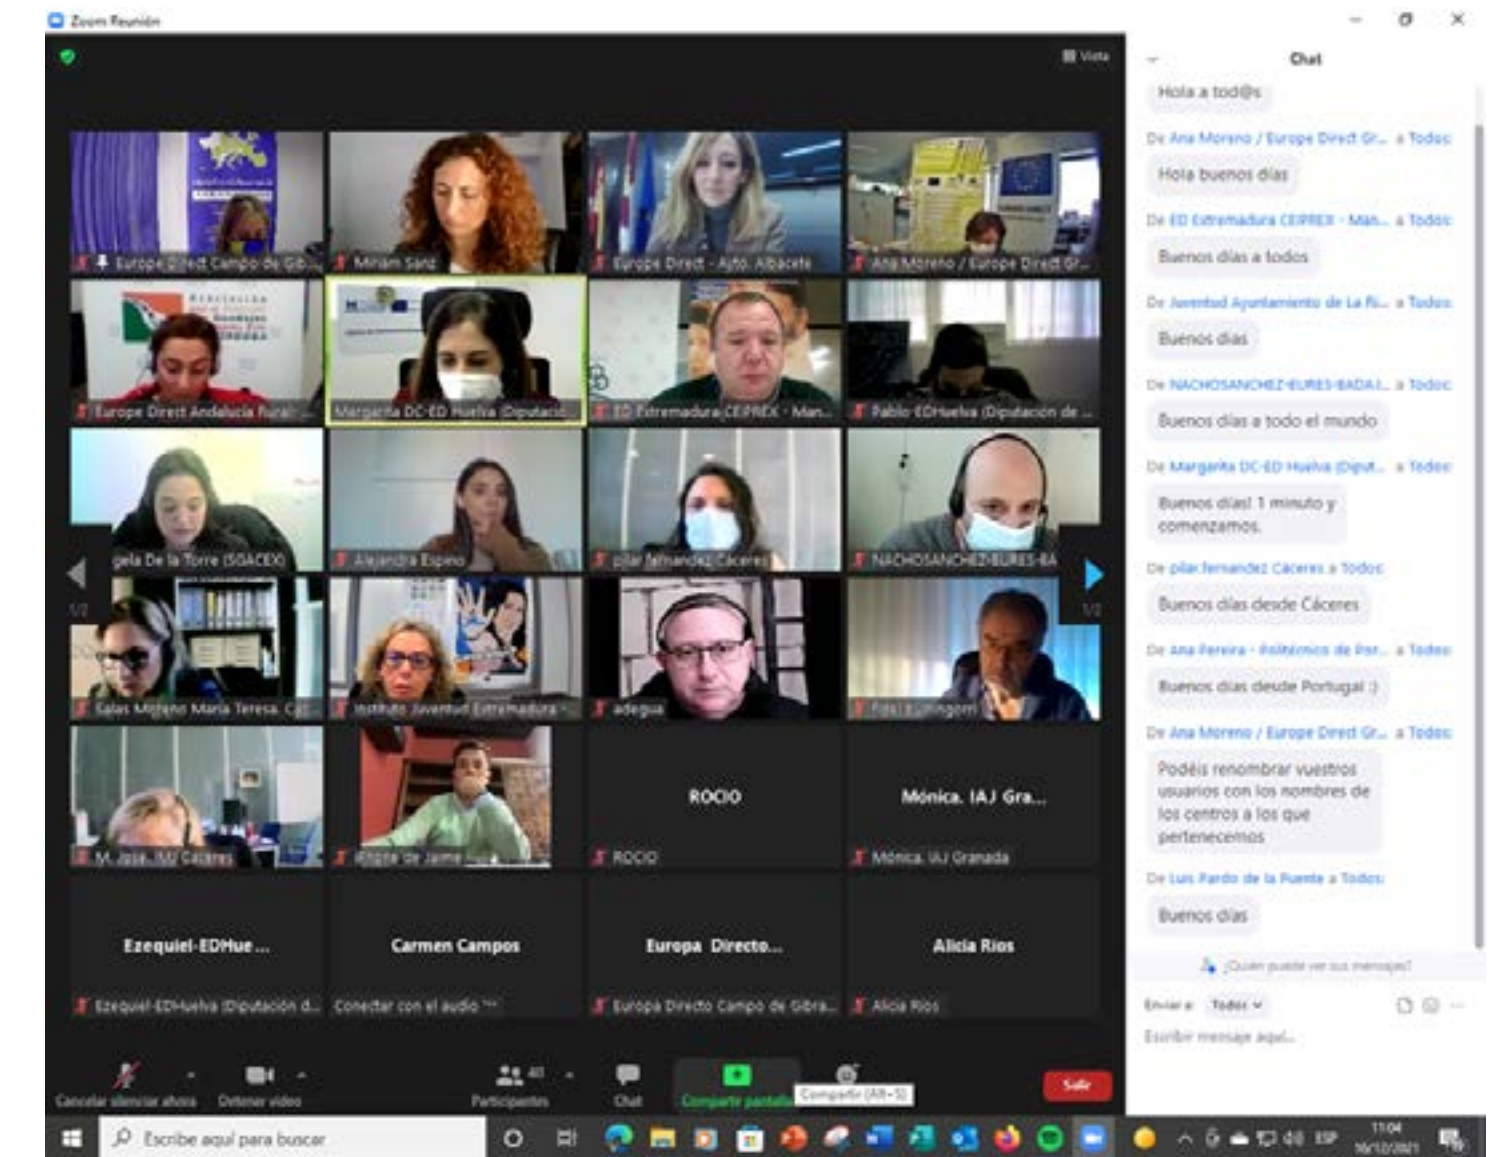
Zoom Reunión

Vista

Europe Direct Campo de Gib...
Miriam Sanz
Europe Direct - Ayto. Albacete
Ana Moreno / Europe Direct Gr...
Europe Direct Andalucía Rural
Margarita DC-ED Huelva (Diputació...
ED Extremadura CEIPREX - Man...
Pablo-EDHuelva (Diputación de ...
gela De la Torre (SOACEX)
Alejandra Espino
pilar fernandez Cáceres
NACHOSANCHEZ-EURES-BA
1/2
1/2
Salas Moreno Maria Teresa. C...
Instituto Juventud Extremadura
adegua
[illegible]
M. Josa. IMJ Cáceres
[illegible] de Jaime
ROCIO
ROCIO
Mónica. IAJ Gra...
Mónica. IAJ Granada
Ezequiel-EDHue...
Ezequiel-EDHuelva (Diputación d...
Carmen Campos
Conectar con el audio
Europa Directo...
Europa Directo Campo de Gibra...
Alicia Rios
Alicia Rios

Cancelar silenciar ahora
Detener vídeo
Participantes 41
Chat
Compartir pantalla
Compartir (Alt+S)
Salir

Chat
Hola a tod@s
De Ana Moreno / Europe Direct Gr... a Todos:
Hola buenos días
De ED Extremadura CEIPREX - Man... a Todos:
Buenos días a todos
De Juventud Ayuntamiento de La Ri... a Todos:
Buenos días
De NACHOSANCHEZ-EURES-BADAJ... a Todos:
Buenos días a todo el mundo
De Margarita DC-ED Huelva (Diput... a Todos:
Buenos días! 1 minuto y comenzamos.
De pilar fernandez Cáceres a Todos:
Buenos días desde Cáceres
De Ana Pereira - Politécnico de Por... a Todos:
Buenos dias desde Portugal :)
De Ana Moreno / Europe Direct Gr... a Todos:
Podéis renombrar vuestros usuarios con los nombres de los centros a los que pertenecemos
De Luis Pardo de la Puente a Todos:
Buenos días
¿Quién puede ver sus mensajes?
Enviar a: Todos
Escribir mensaje aquí...

Escribe aquí para buscar
ESP
11:04
16/12/2021